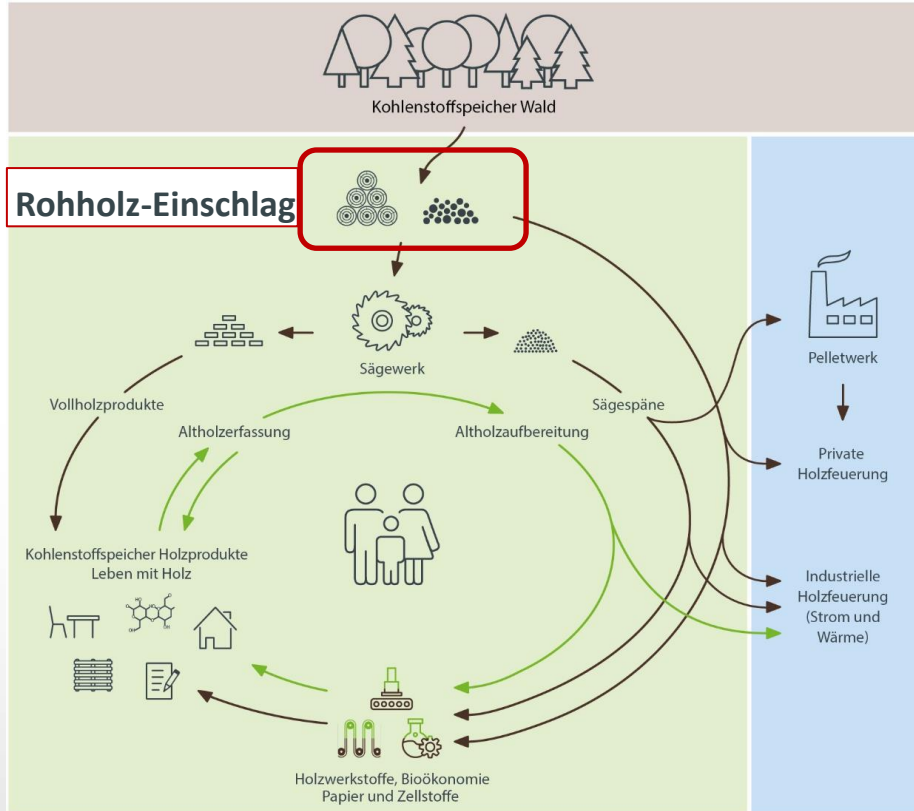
Kohlenstoffspeicher Wald

Rohholz-Einschlag

Sägewerk

Vollholzprodukte

Sägespäne

Altholzerfassung

Altholzaufbereitung

Pelletwerk

Private Holzfeuerung

Kohlenstoffspeicher Holzprodukte Leben mit Holz

Industrielle Holzfeuerung (Strom und Wärme)

Holzwerkstoffe, Bioökonomie Papier und Zellstoffe